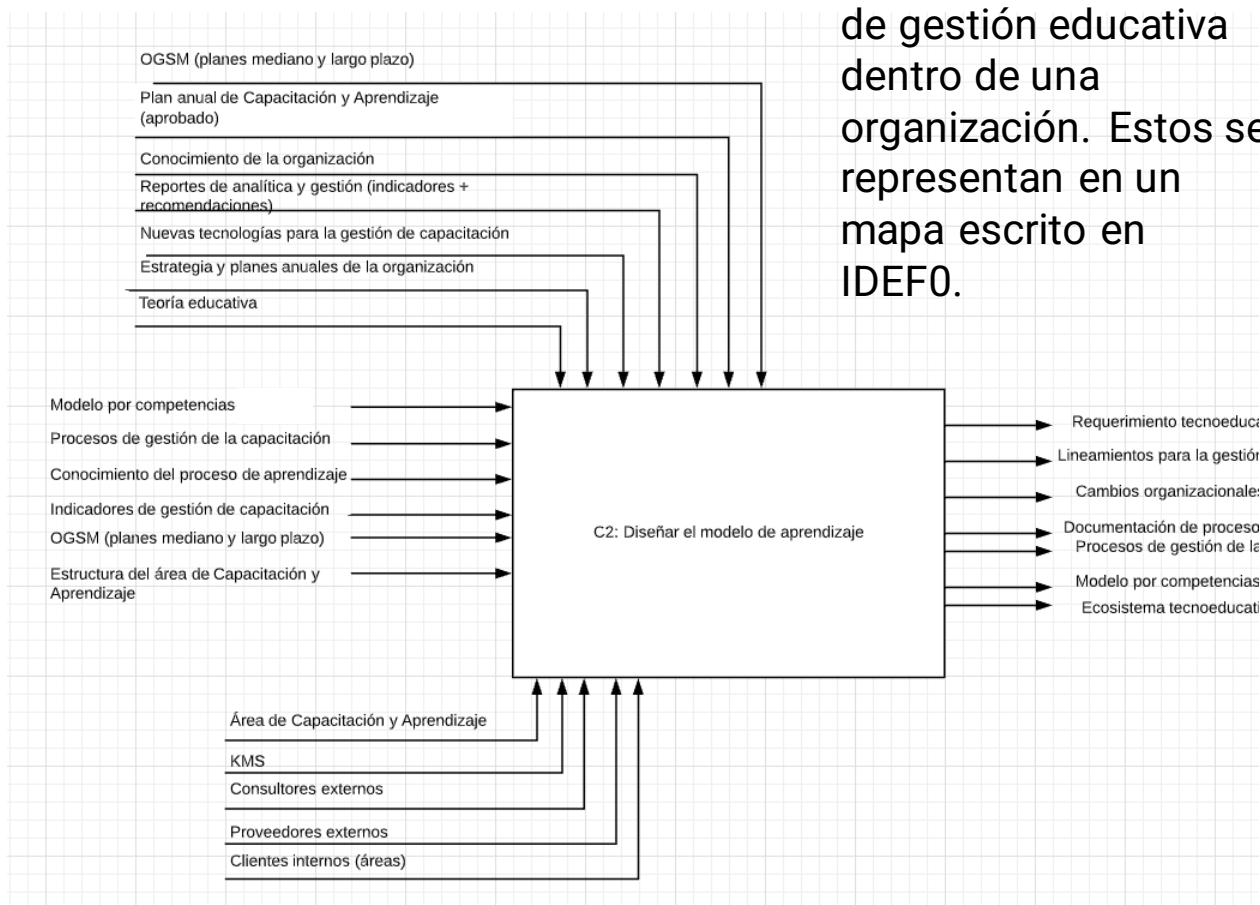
de gestión educativa dentro de una organización. Estos se representan en un mapa escrito en IDEF0.

OGSM (planes mediano y largo plazo)

Plan anual de Capacitación y Aprendizaje (aprobado)

Conocimiento de la organización

Reportes de analítica y gestión (indicadores + recomendaciones)

Nuevas tecnologías para la gestión de capacitación

Estrategia y planes anuales de la organización

Teoría educativa

Modelo por competencias

Procesos de gestión de la capacitación

Conocimiento del proceso de aprendizaje

Indicadores de gestión de capacitación

OGSM (planes mediano y largo plazo)

Estructura del área de Capacitación y Aprendizaje

C2: Diseñar el modelo de aprendizaje

Requerimiento tecnoeduca

Lineamientos para la gestión

Cambios organizacionales

Documentación de proceso

Procesos de gestión de la

Modelo por competencias

Ecosistema tecnoeducati

Área de Capacitación y Aprendizaje

KMS

Consultores externos

Proveedores externos

Clientes internos (áreas)